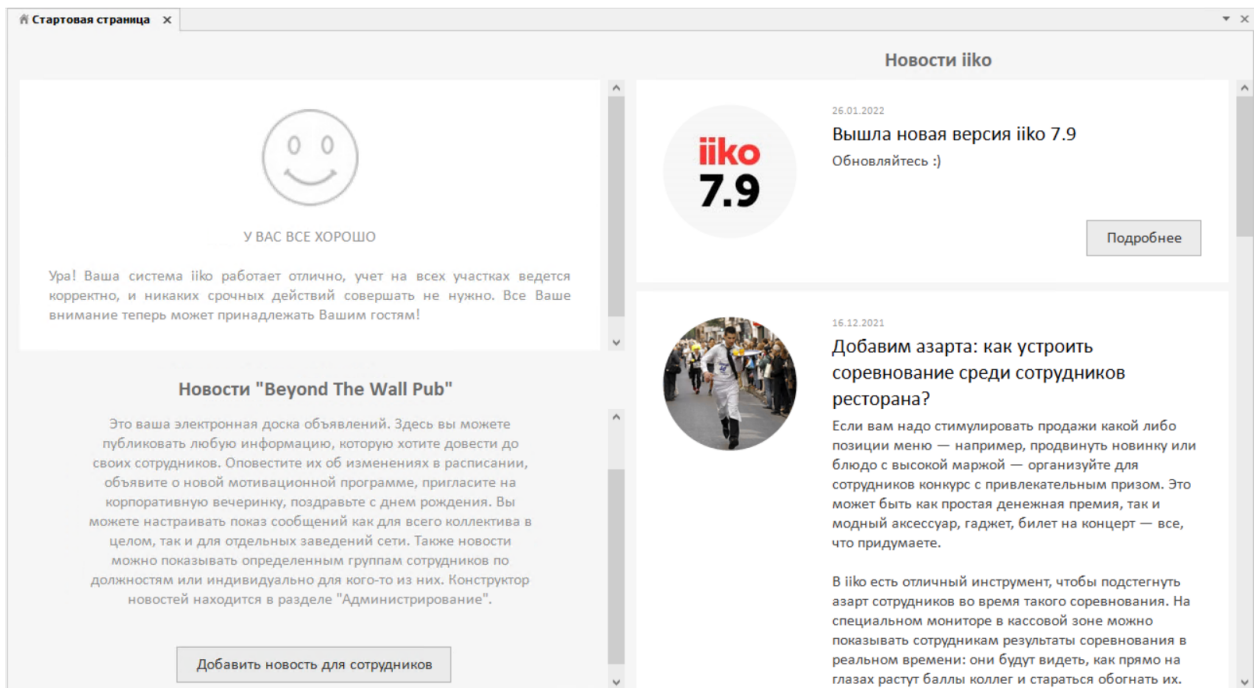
Стартовая страница ×

Новости iiko

У ВАС ВСЕ ХОРОШО

Ура! Ваша система iiko работает отлично, учет на всех участках ведется корректно, и никаких срочных действий совершать не нужно. Все Ваше внимание теперь может принадлежать Вашим гостям!

Новости "Beyond The Wall Pub"

Это ваша электронная доска объявлений. Здесь вы можете публиковать любую информацию, которую хотите довести до своих сотрудников. Оповестите их об изменениях в расписании, объявите о новой мотивационной программе, пригласите на корпоративную вечеринку, поздравьте с днем рождения. Вы можете настраивать показ сообщений как для всего коллектива в целом, так и для отдельных заведений сети. Также новости можно показывать определенным группам сотрудников по должностям или индивидуально для кого-то из них. Конструктор новостей находится в разделе "Администрирование".

Добавить новость для сотрудников

iiko 7.9

26.01.2022

Вышла новая версия iiko 7.9

Обновляйтесь :)

Подробнее

16.12.2021

Добавим азарта: как устроить соревнование среди сотрудников ресторана?

Если вам надо стимулировать продажи какой либо позиции меню — например, продвинуть новинку или блюдо с высокой маржой — организуйте для сотрудников конкурс с привлекательным призом. Это может быть как простая денежная премия, так и модный аксессуар, гаджет, билет на концерт — все, что придумаете.

В iiko есть отличный инструмент, чтобы подстегнуть азарт сотрудников во время такого соревнования. На специальном мониторе в кассовой зоне можно показывать сотрудникам результаты соревнования в реальном времени: они будут видеть, как прямо на глазах растут баллы коллег и стараться обогнать их.